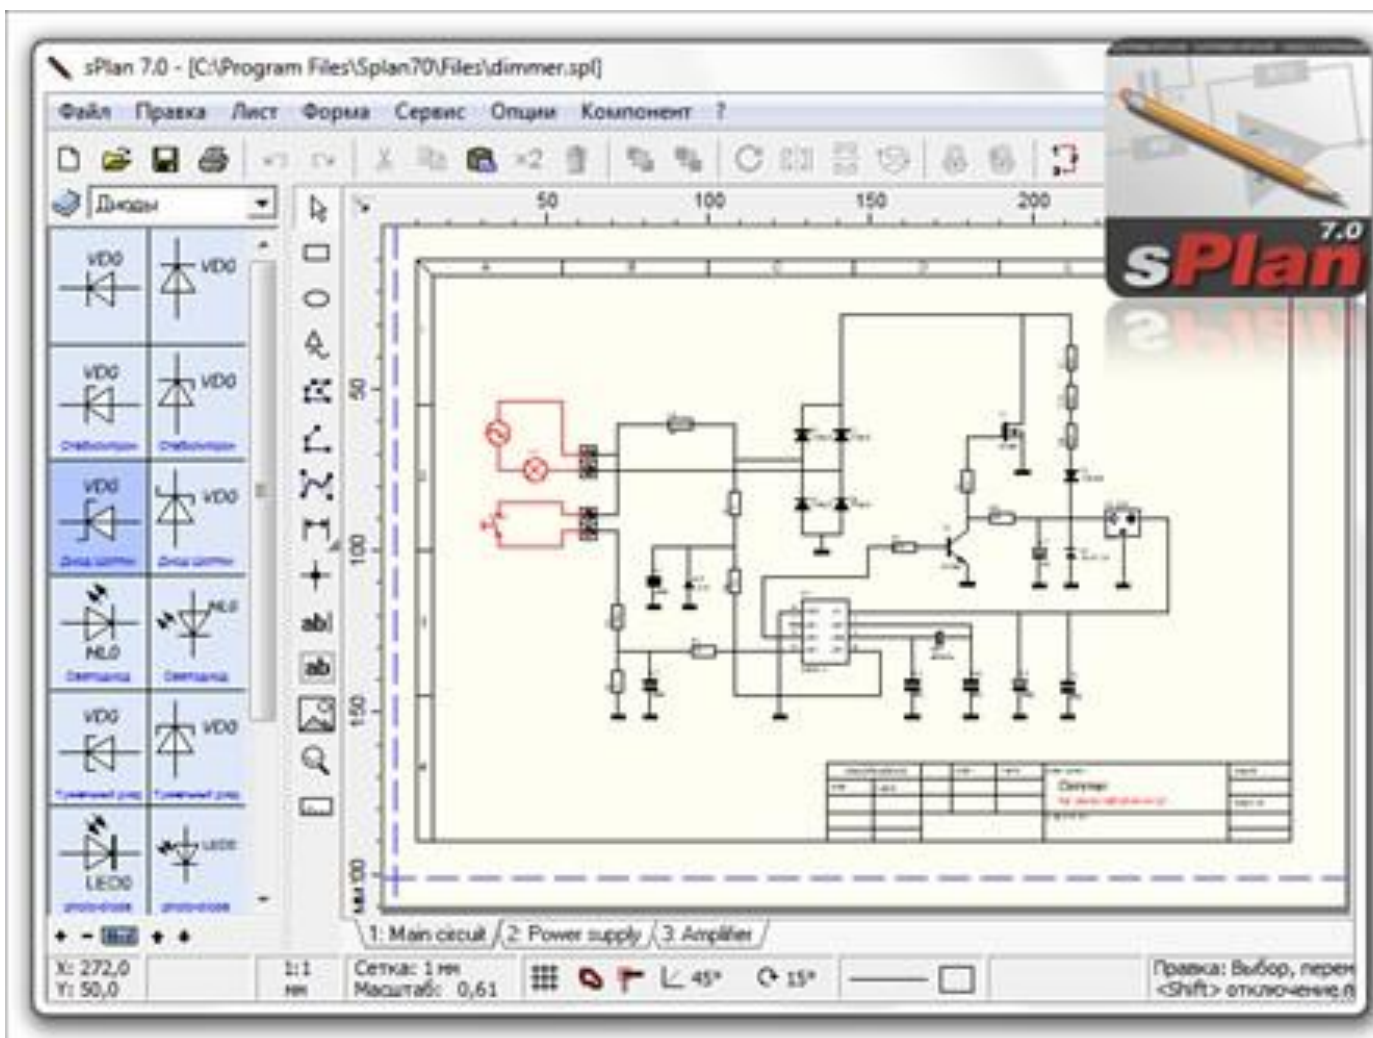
sPlan 7.0 - [C:\Program Files\Splan70\Files\dimmer.spl]

Файл Правка Лист Форма Сервис Опции Компонент ?

Диоды

VD0 VD0 VD0 VD0 VD0 VD0 NL0 NL0 VD0 VD0 LED0 LED0

50 100 150 200

50 100 150 мм 200

7.0 sPlan

1: Main circuit 2: Power supply 3: Amplifier

X: 272,0
Y: 50,0

1:1
мм

Сетка: 1 мм
Масштаб: 0,61

45° 15°

Правка: Выбор, перем
<Shift> отключение п